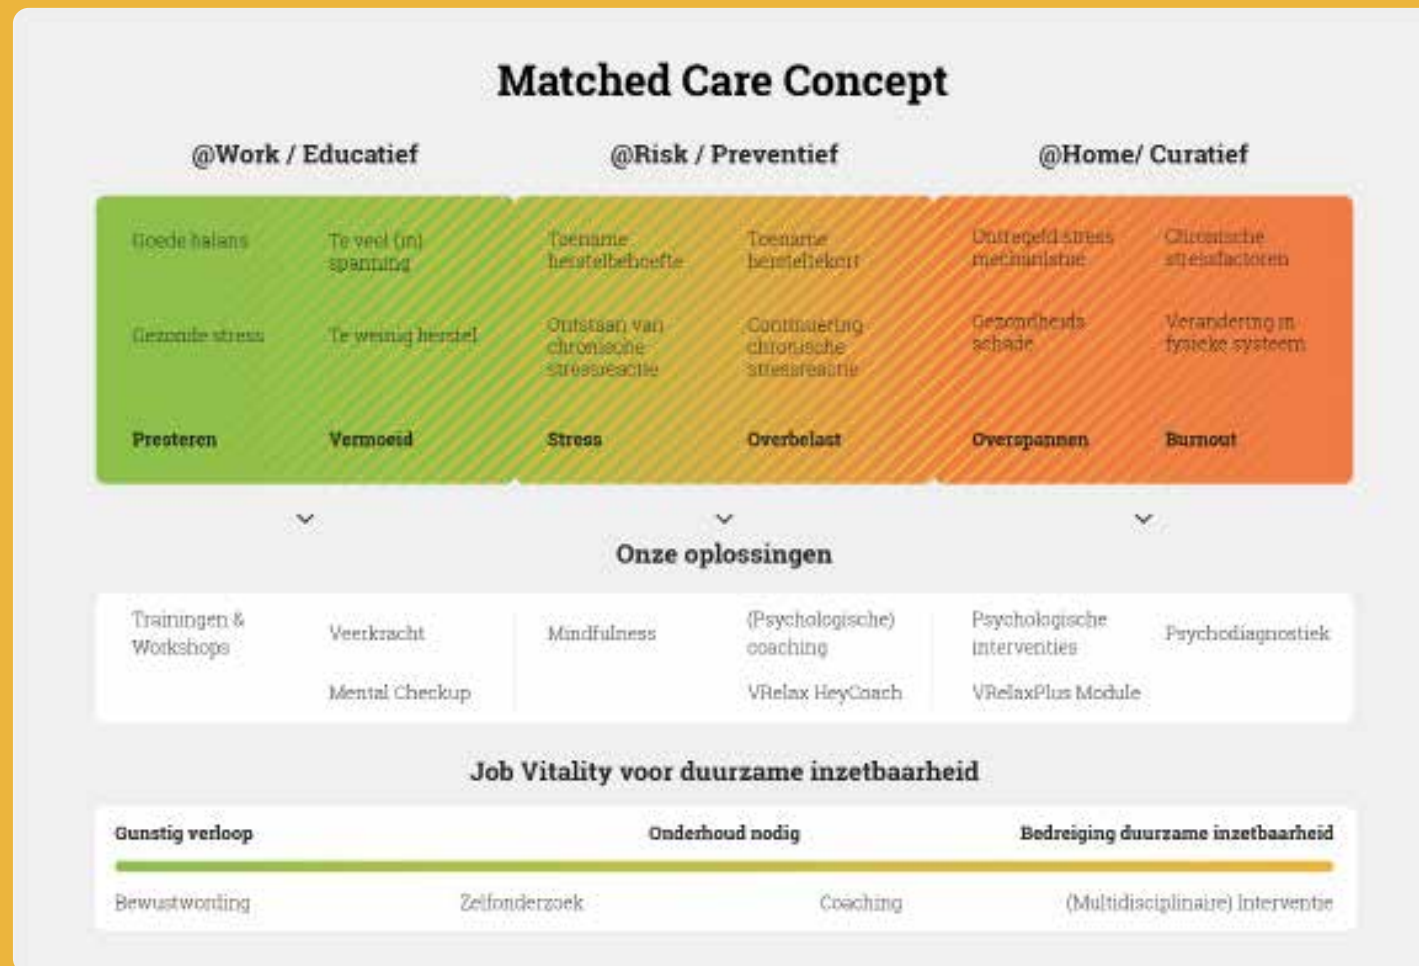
Matched Care Concept

@Work / Educatief

@Risk / Preventief

@Home/ Curatief

Goede balans

Te veel (in) spanning

Toename herstelbehoefte

Toename hersteltekort

Ontregeld stress mechanisme

Chronische stressfactoren

Gezonde stress

Te weinig herstel

Ontstaan van chronische stressreactie

Continuering chronische stressreactie

Gezondheids schade

Verandering in fysieke systeem

Presteren

Vermoeid

Stress

Overbelast

Overspannen

Burnout

Onze oplossingen

Trainingen & Workshops

Veerkracht

Mental Checkup

Mindfulness

(Psychologische) coaching

VRelax HeyCoach

Psychologische interventies

VRelaxPlus Module

Psychodiagnostiek

Job Vitality voor duurzame inzetbaarheid

Gunstig verloop

Onderhoud nodig

Bedreiging duurzame inzetbaarheid

Bewustwording

Zelfonderzoek

Coaching

(Multidisciplinaire) Interventie